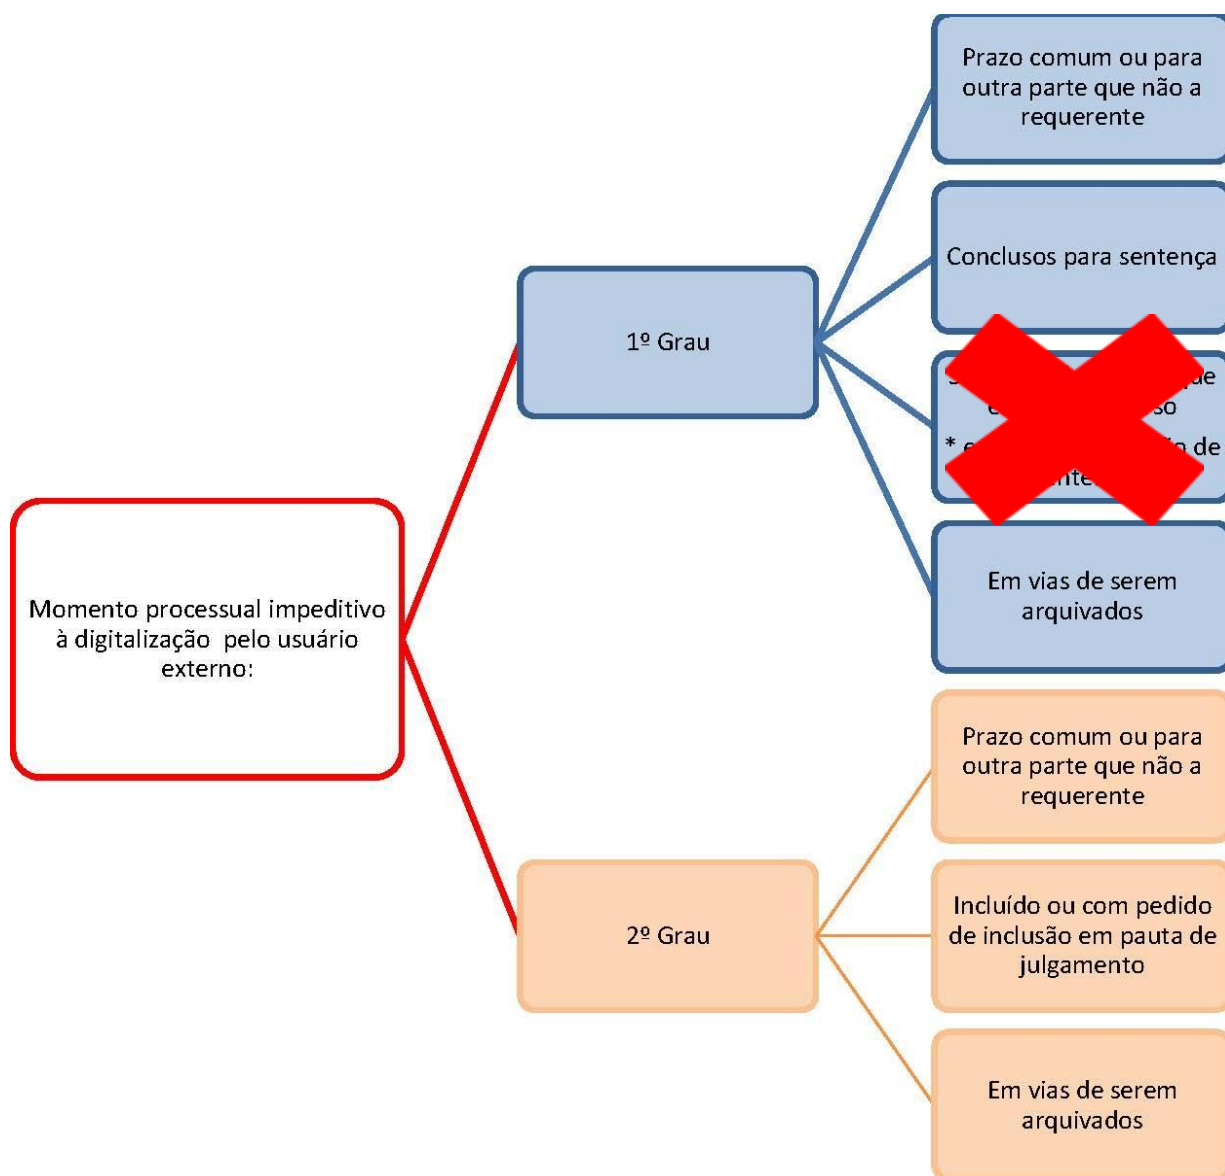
Momento processual impeditivo à digitalização pelo usuário externo:

1º Grau

Prazo comum ou para outra parte que não a requerente

Conclusos para sentença

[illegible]ue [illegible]so * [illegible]o de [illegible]nte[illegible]

Em vias de serem arquivados

2º Grau

Prazo comum ou para outra parte que não a requerente

Incluído ou com pedido de inclusão em pauta de julgamento

Em vias de serem arquivados